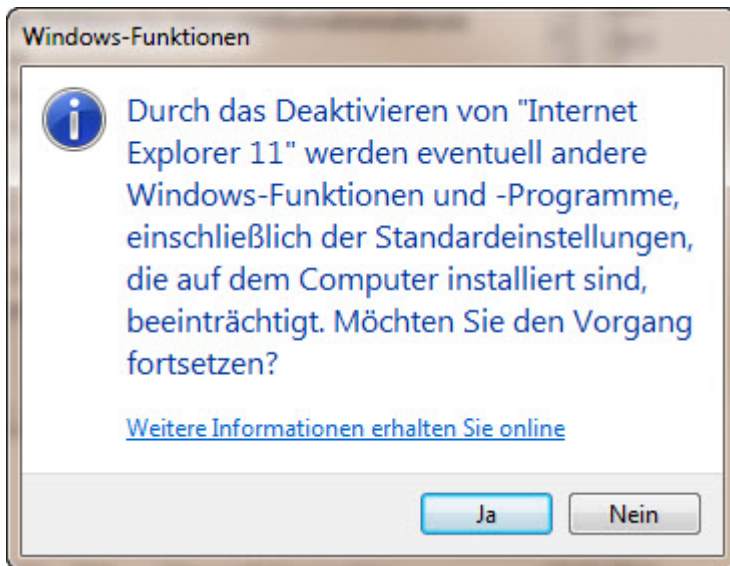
Windows-Funktionen

Durch das Deaktivieren von "Internet Explorer 11" werden eventuell andere Windows-Funktionen und -Programme, einschließlich der Standardeinstellungen, die auf dem Computer installiert sind, beeinträchtigt. Möchten Sie den Vorgang fortsetzen?

Weitere Informationen erhalten Sie online

Ja

Nein